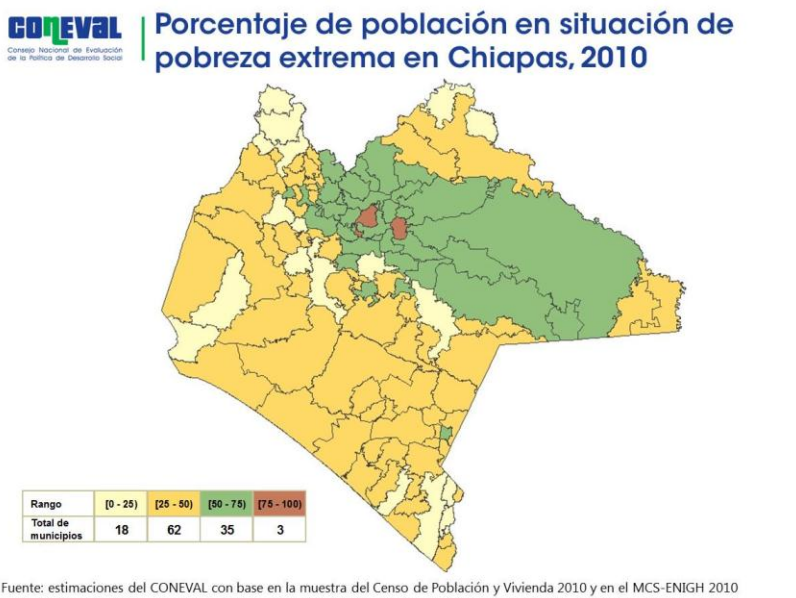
CONEVAL
Consejo Nacional de Evaluación de la Política de Desarrollo Social

Porcentaje de población en situación de pobreza extrema en Chiapas, 2010

| Rango | [0 - 25) | [25 - 50) | [50 - 75) | [75 - 100) |
|---|---|---|---|---|
| Total de municipios | 18 | 62 | 35 | 3 |

Fuente: estimaciones del CONEVAL con base en la muestra del Censo de Población y Vivienda 2010 y en el MCS-ENIGH 2010